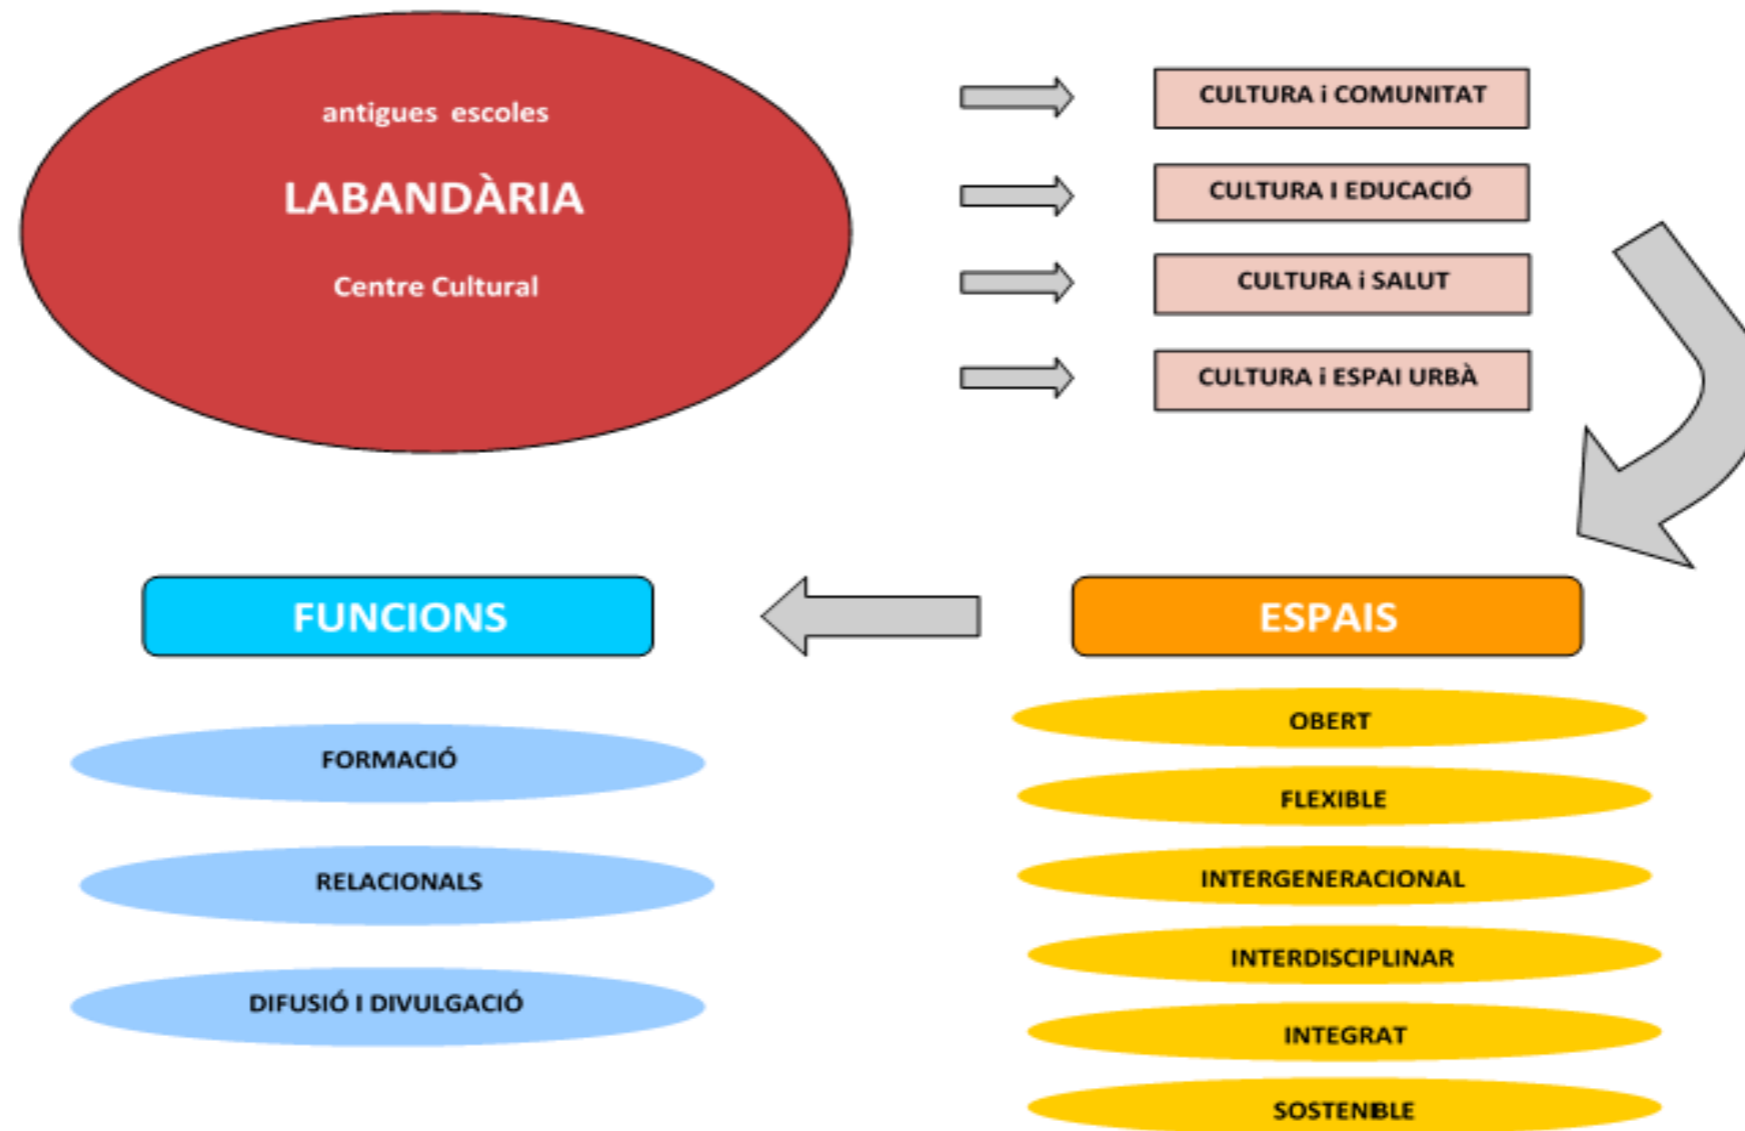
antigues escoles
LABANDÀRIA
Centre Cultural

CULTURA i COMUNITAT
CULTURA I EDUCACIÓ
CULTURA i SALUT
CULTURA i ESPAI URBÀ

FUNCIONS
ESPAIS

FORMACIÓ
RELACIONALS
DIFUSIÓ I DIVULGACIÓ

OBERT
FLEXIBLE
INTERGENERACIONAL
INTERDISCIPLINAR
INTEGRAT
SOSTENIBLE